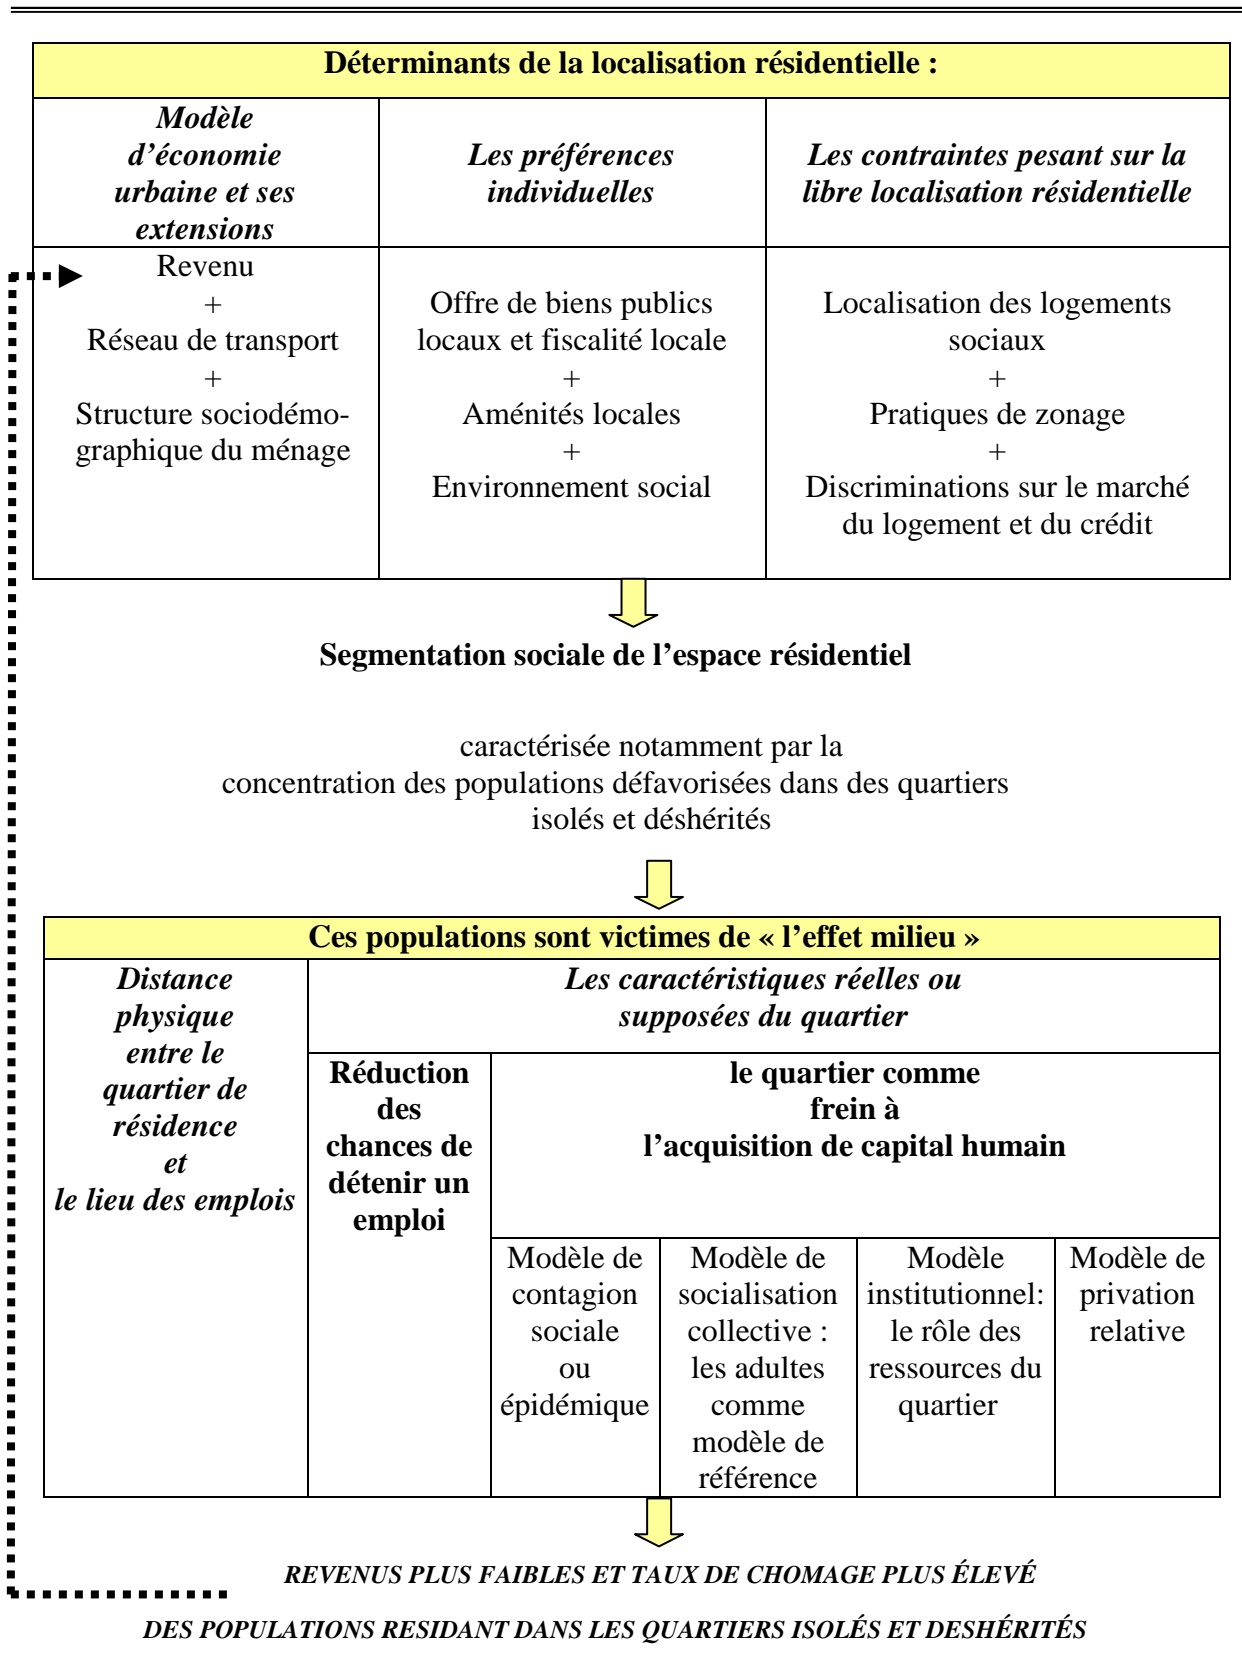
| Déterminants de la localisation résidentielle : | | |
|---|---|---|
| *Modèle d'économie urbaine et ses extensions* | *Les préférences individuelles* | *Les contraintes pesant sur la libre localisation résidentielle* |
| Revenu + Réseau de transport + Structure sociodémographique du ménage | Offre de biens publics locaux et fiscalité locale + Aménités locales + Environnement social | Localisation des logements sociaux + Pratiques de zonage + Discriminations sur le marché du logement et du crédit |

**Segmentation sociale de l'espace résidentiel**

caractérisée notamment par la concentration des populations défavorisées dans des quartiers isolés et déshérités

| Ces populations sont victimes de « l'effet milieu » | | | | | |
|---|---|---|---|---|---|
| *Distance physique entre le quartier de résidence et le lieu des emplois* | *Les caractéristiques réelles ou supposées du quartier* | | | | |
| | **Réduction des chances de détenir un emploi** | **le quartier comme frein à l'acquisition de capital humain** | | | |
| | | Modèle de contagion sociale ou épidémique | Modèle de socialisation collective : les adultes comme modèle de référence | Modèle institutionnel: le rôle des ressources du quartier | Modèle de privation relative |

*REVENUS PLUS FAIBLES ET TAUX DE CHOMAGE PLUS ÉLEVÉ*

*DES POPULATIONS RESIDANT DANS LES QUARTIERS ISOLÉS ET DESHÉRITÉS*